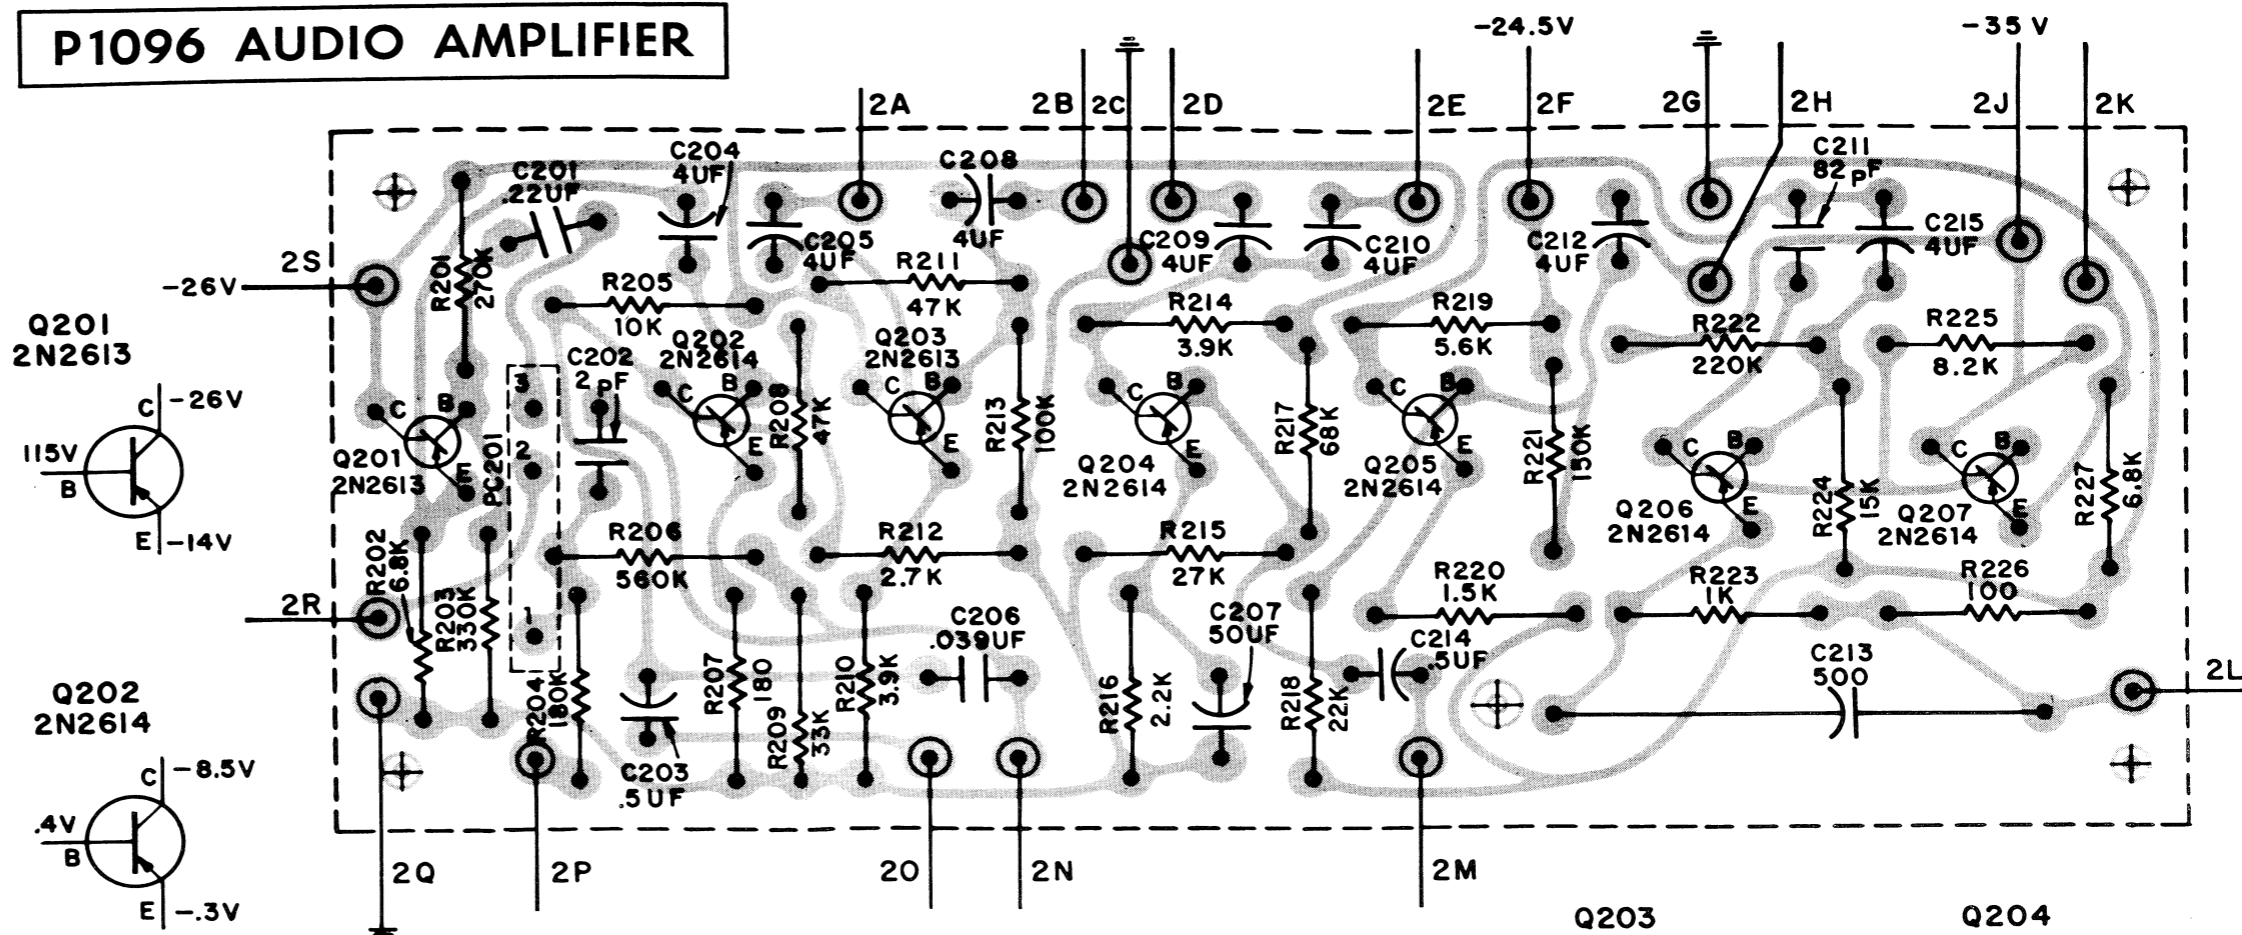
P1096 AUDIO AMPLIFIER

-24.5V
-35 V

2A 2B 2C 2D 2E 2F 2G 2H 2J 2K

C201 .22UF
C204 4UF
C208 4UF
C211 82 pF
C205 4UF
R211 47K
C209 4UF
C210 4UF
C212 4UF
C215 4UF

2S
-26V
R201 270K
R205 10K
R214 3.9K
R219 5.6K
R222 220K
R225 8.2K

Q201 2N2613
C202 2 pF
Q202 2N2614
Q203 2N2613
3
C B E
C B E
C B E
C B E
C B E
C B E
C B E
R208 47K
R213 100K
R217 68K
R221 150K
2
Q201 2N2613
PC201
Q204 2N2614
Q205 2N2614
Q206 2N2614
R224 15K
Q207 2N2614
R227 6.8K

C -26V
115V
B
E -14V

R202 6.8K
R206 560K
R212 2.7K
R215 27K
R220 1.5K
R223 1K
R226 100

2R
R203 330K
1
C206 .039UF
C207 50UF
C214 .5UF
C213 500
2L

Q202 2N2614
R204 180K
R207 180
R209 33K
R210 3.9K
R216 2.2K
R218 22K

C -8.5V
.4V
B
E -.3V

C203 .5UF

2Q 2P 2O 2N 2M

Q203
Q204